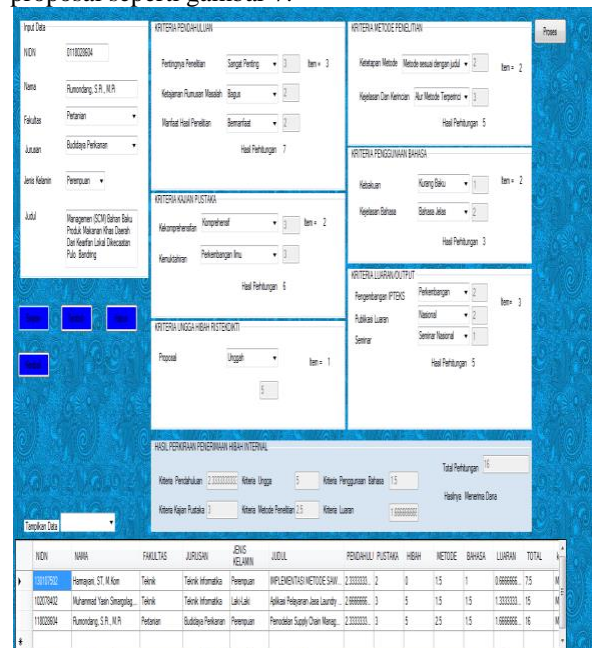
proposal seperti gambar 7.

Input Data

NIDN 0118029604

Nama Rumondang, S.P., M.P

Fakultas Pertanian

Jurusan Budidaya Perkebunan

Jenis Kelamin Perempuan

Judul Manajemen (SCM) Bahan Baku Produk Makanan Khas Daerah Dari Kearifan Lokal Dikecamatan Pulo Bandring

KRITERIA PENDAHULUAN

Pentingnya Penelitian Sangat Penting 3 Item = 3

Ketajaman Rumusan Masalah Bagus 2

Manfaat Hasil Penelitian Bermanfaat 2

Hasil Perhitungan 7

KRITERIA KAJIAN PUSTAKA

Kekomprehensifan Komprehensif 3 Item = 2

Kemutakhiran Perkembangan Ilmu 3

Hasil Perhitungan 6

KRITERIA UNGGA HIBAH RISTEKDIKTI

Proposal Unggah Item = 1

5

KRITERIA METODE PENELITIAN

Ketetapan Metode Metode sesuai dengan judul 2 Item = 2

Kejelasan Dan Kemudahan Alur Metode Terperinci 3

Hasil Perhitungan 5

KRITERIA PENGGUNAAN BAHASA

Ketepatan Kurang Baku 1 Item = 2

Kejelasan Bahasa Bahasa Jelas 2

Hasil Perhitungan 3

KRITERIA LUARAN/OUTPUT

Pengembangan IPTEKS Perkembangan 2 Item = 3

Publikasi Luaran Nasional 2

Seminar Seminar Nasional 1

Hasil Perhitungan 5

Proses

HASIL PENERIMAAN PENERIMAAN HIBAH INTERNAL

Kriteria Pendahuluan 2.333333333 Kriteria Ungga 5 Kriteria Penggunaan Bahasa 1.5 Total Perhitungan 16

Kriteria Kajian Pustaka 3 Kriteria Metode Penelitian 2.5 Kriteria Luaran 1.666666667 Hasilnya Menerima Dana

Tampilkan Data

| NIDN | NAMA | FAKULTAS | JURUSAN | JENIS KELAMIN | JUDUL | PENDAHULU | PUSTAKA | HIBAH | METODE | BAHASA | LUARAN | TOTAL |
|---|---|---|---|---|---|---|---|---|---|---|---|---|
| 130107502... | Hamayani, ST, M.Kom | Teknik | Teknik Informatika | Perempuan | IMPLEMENTASI METODE SAW... | 2.333333... | 2 | 0 | 1.5 | 1 | 0.666666... | 7.5 |
| 102078402 | Muhammad Yasin Simargolang... | Teknik | Teknik Informatika | Laki-Laki | Aplikasi Pelayanan Jasa Laundry... | 2.666666... | 3 | 5 | 1.5 | 1.5 | 1.333333... | 15 |
| 118029604 | Rumondang, S.P., M.P | Pertanian | Budidaya Perkebunan | Perempuan | Pemodelan Supply Chain Manaj... | 2.333333... | 3 | 5 | 2.5 | 1.5 | 1.666666... | 16 |